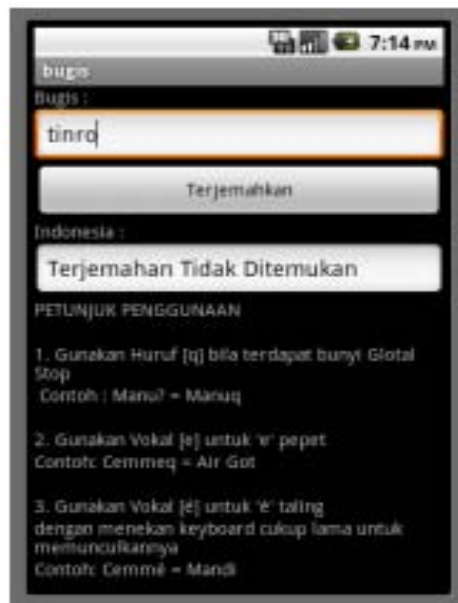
7:14 PM

bugis

Bugis :

tinro

Terjemahkan

Indonesia :

Terjemahan Tidak Ditemukan

PETUNJUK PENGGUNAAN

1. Gunakan Huruf [q] bila terdapat bunyi Glotal Stop
Contoh : Manu? = Manuq

2. Gunakan Vokal [e] untuk 'e' pepet
Contoh: Cemmeq = Air Got

3. Gunakan Vokal [é] untuk 'é' taling
dengan menekan keyboard cukup lama untuk memunculkannya
Contoh: Cemmé = Mandi